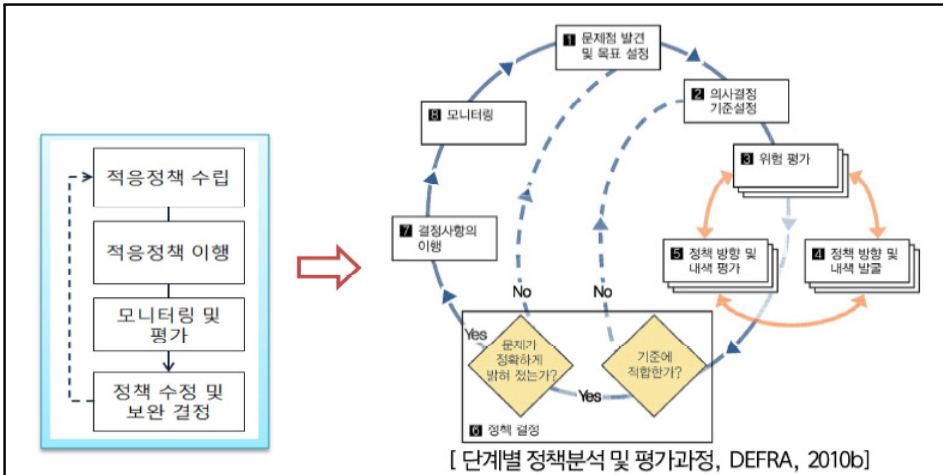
적응정책 수립

적응정책 이행

모니터링 및 평가

정책 수정 및 보완 결정

1 문제점 발견 및 목표 설정

2 의사결정 기준설정

3 위험 평가

4 정책 방향 및 내색 발굴

5 정책 방향 및 내색 평가

6 정책 결정

7 결정사항의 이행

8 모니터링

No

No

Yes

Yes

문제가 정확하게 밝혀 졌는가?

기준에 적합한가?

[ 단계별 정책분석 및 평가과정, DEFRA, 2010b]